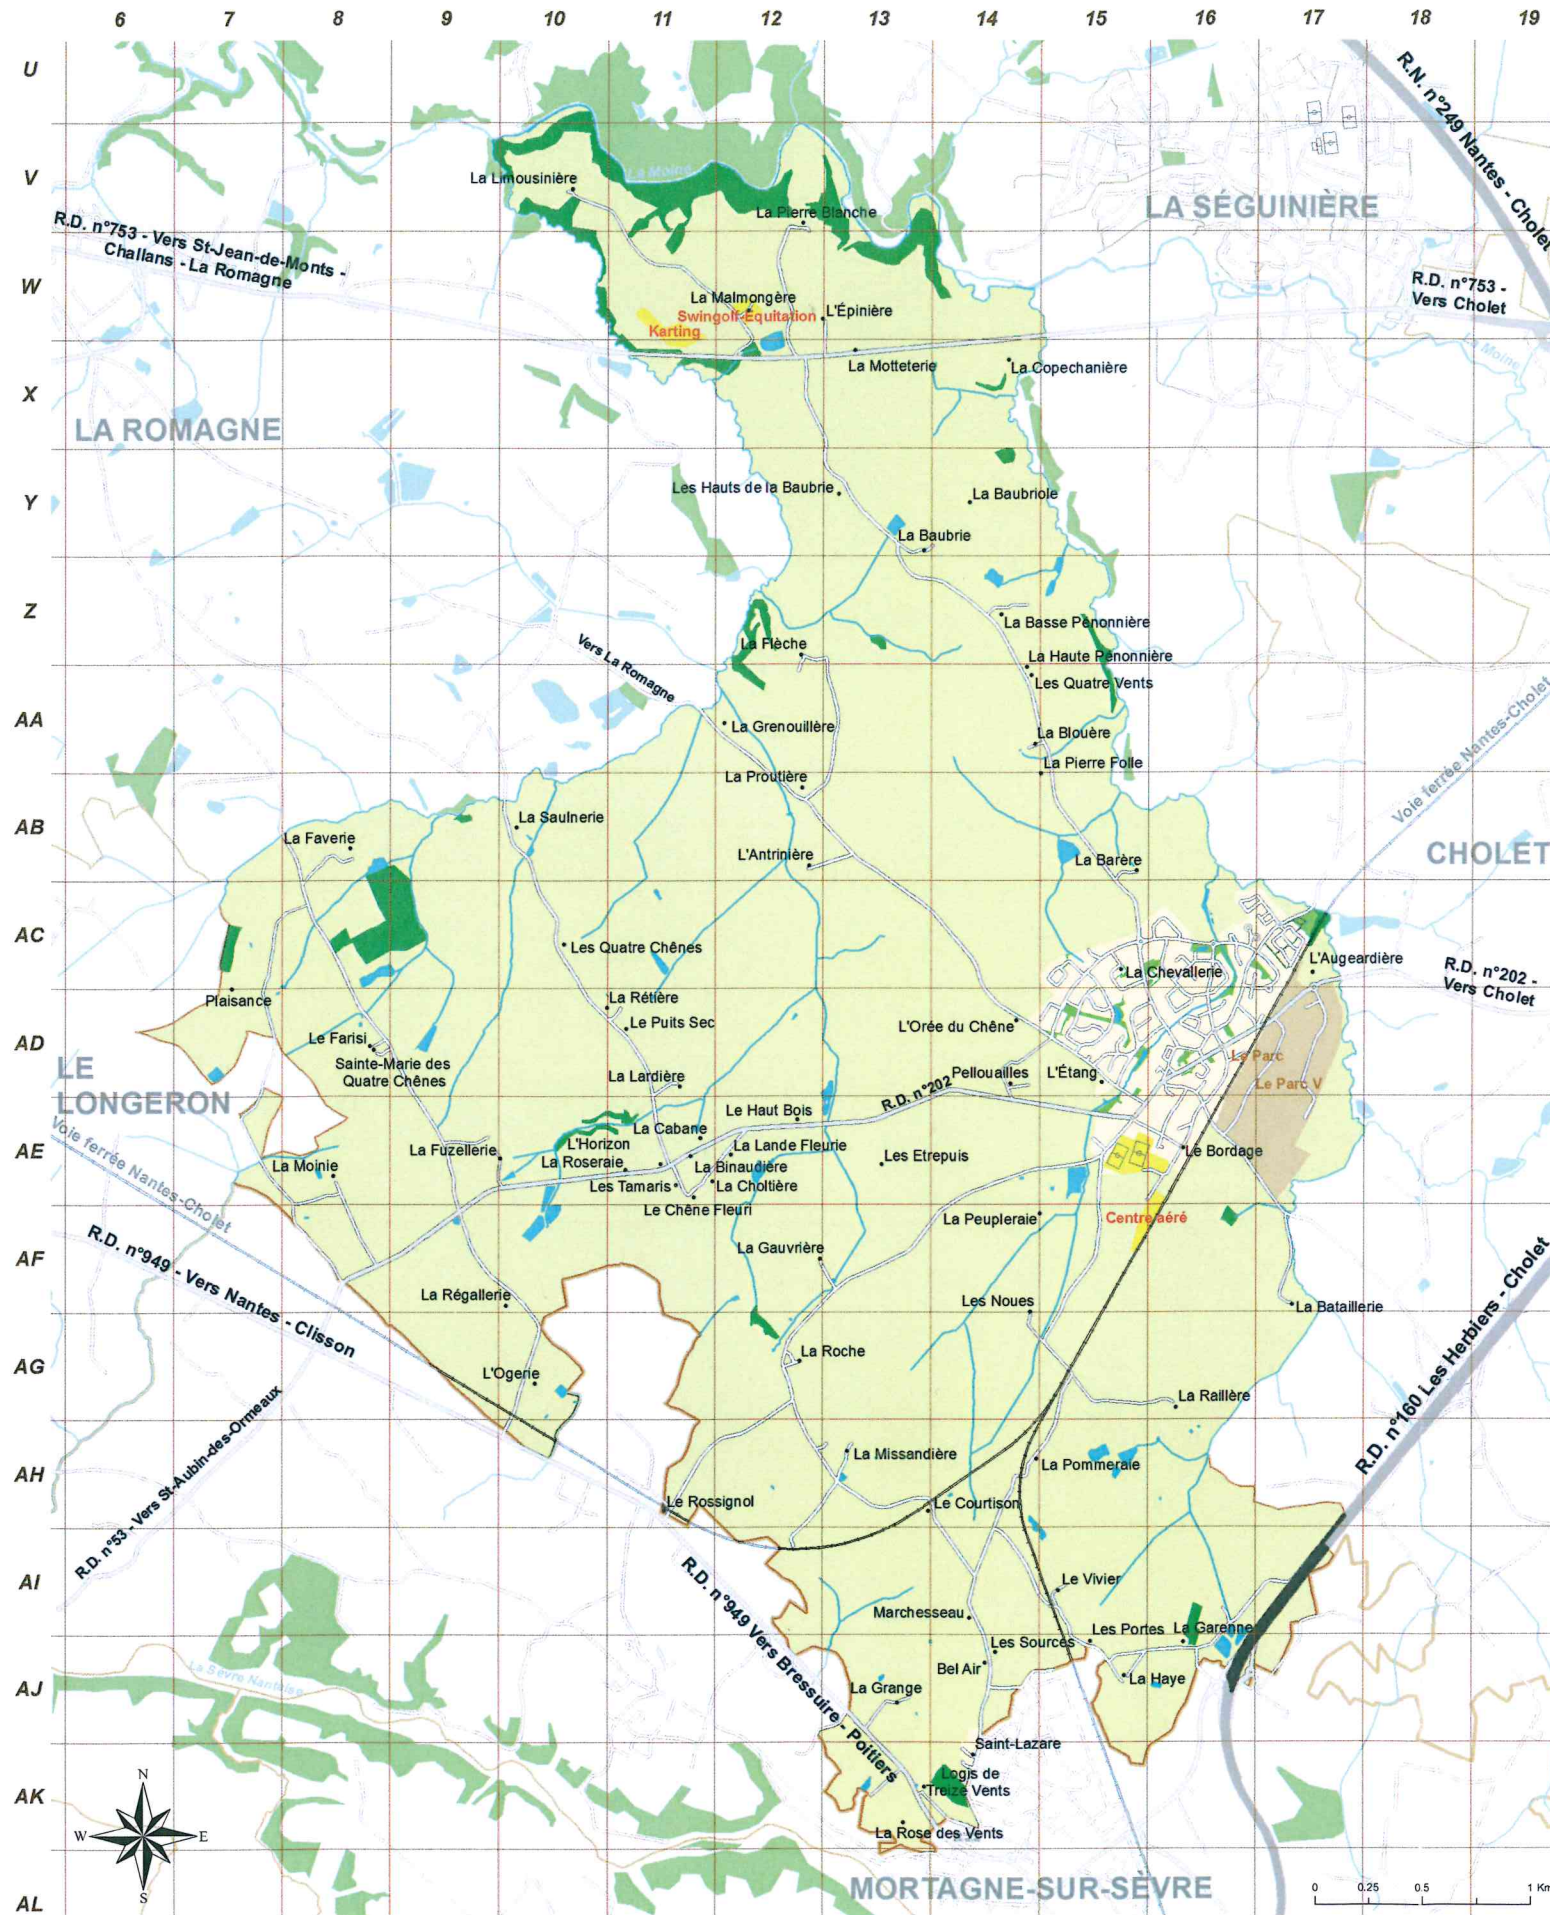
6 7 8 9 10 11 12 13 14 15 16 17 18 19

U
V
W
X
Y
Z
AA
AB
AC
AD
AE
AF
AG
AH
AI
AJ
AK
AL

R.N. n°249 Nantes - Cholet

LA SÉGUINIÈRE

R.D. n°753 - Vers Cholet

La Moine

La Limousinière
La Pierre Blanche
R.D. n°753 - Vers St-Jean-de-Monts - Challans - La Romagne
La Malmongère
Swingolf-Equitation
Karting
L'Épinière
La Motteterie
La Copechanière

LA ROMAGNE

Les Hauts de la Baubrie
La Baubriole
La Baubrie
La Basse Pénonnière
La Flèche
La Haute Pénonnière
Les Quatre Vents
Vers La Romagne
La Grenouillère
La Blouère
La Pierre Folle
La Proutière
Voie ferrée Nantes-Cholet
La Saulnerie
La Faverie
L'Antrinière
La Barère

CHOLET

Les Quatre Chênes
La Chevallerie
L'Augeardière
R.D. n°202 - Vers Cholet
Plaisance
La Rétière
Le Puits Sec
L'Orée du Chêne
Le Farisi
Sainte-Marie des Quatre Chênes
La Lardière
Pellouailles
L'Étang
La Parc
Le Parc V

LE LONGERON

R.D. n°202
Le Haut Bois
La Cabane
L'Horizon
La Lande Fleurie
La Fuzellerie
La Roseraie
La Binaudière
Les Etrepuis
Le Bordage
La Moinie
Les Tamaris
La Choltière
Voie ferrée Nantes-Cholet
Le Chêne Fleuri
La Peupleraie
Centre aéré
La Gauvrière
R.D. n°949 - Vers Nantes - Clisson
La Régallerie
Les Noues
La Bataillerie
R.D. n°160 Les Herbiers - Cholet
La Roche
L'Ogerie
La Raillère
R.D. n°53 - Vers St-Aubin-des-Ormeaux
La Missandière
La Pommeraie
Le Rossignol
Le Courtison
R.D. n°949 Vers Bressuire - Poitiers
Le Vivier
Marchesseau
Les Portes
La Garenne
Les Sources
La Sèvre Nantaise
Bel Air
La Haye
La Grange
Saint-Lazare
Logis de Treize Vents
La Rose des Vents

N
W
E
S

MORTAGNE-SUR-SÈVRE

0 0.25 0.5 1 Km